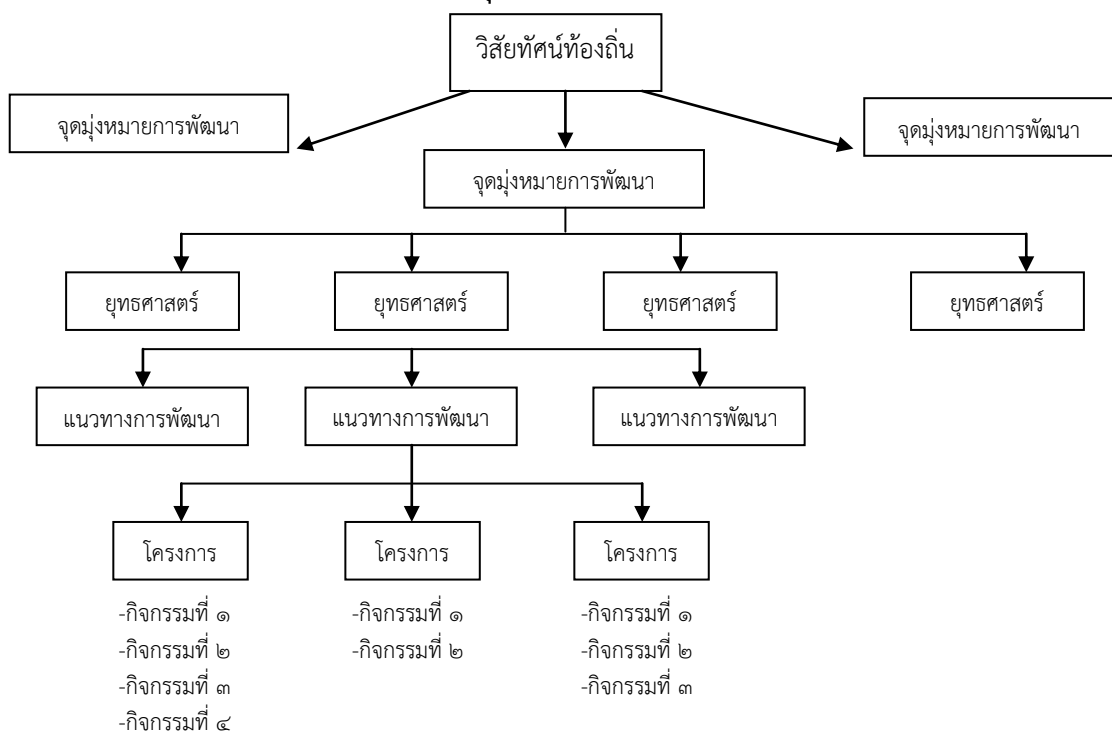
วิสัยทัศน์ท้องถิ่น

จุดมุ่งหมายการพัฒนา

จุดมุ่งหมายการพัฒนา

จุดมุ่งหมายการพัฒนา

ยุทธศาสตร์

ยุทธศาสตร์

ยุทธศาสตร์

ยุทธศาสตร์

แนวทางการพัฒนา

แนวทางการพัฒนา

แนวทางการพัฒนา

โครงการ

-กิจกรรมที่ ๑
-กิจกรรมที่ ๒
-กิจกรรมที่ ๓
-กิจกรรมที่ ๔

โครงการ

-กิจกรรมที่ ๑
-กิจกรรมที่ ๒

โครงการ

-กิจกรรมที่ ๑
-กิจกรรมที่ ๒
-กิจกรรมที่ ๓